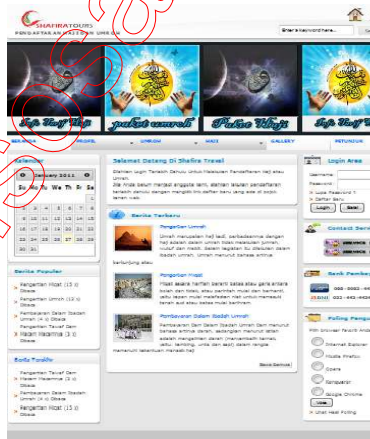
SHAFIRATOURS
PENDAFTARAN HAJI DAN UMROH

Enter keyword here..

Info Haji & Umrah
paket umroh
Paket Haji
Info Haji & Umrah

BERANDA
PROFIL
UMROH
HAJI
GALLERY
PETUNJUK

Kalender
January 2011
Su Mo Tu We Th Fr Sa
1
2 3 4 5 6 7 8
9 10 11 12 13 14 15
16 17 18 19 20 21 22
23 24 25 26 27 28 29
30 31

Selamat Datang Di Shafira Travel
Silahkan Login Terlebih Dahulu Untuk Melakukan Pendaftaran Haji atau Umrah.
Jika Anda belum menjadi anggota kami, silahkan lakukan pendaftaran terlebih dahulu dengan mengklik link daftar baru yang ada di pojok kanan web.

Berita Terbaru

Pengertian Umroh
Umroh merupakan haji kecil, berbedaannya dengan haji adalah dalam umroh tidak melakukan jumroh, wukuf dan mabit. Dalam tatacara itu dilakukan dalam ibadah umroh. Umroh menurut bahasa artinya berkunjung atau...

Pengertian Hajji
Hajji adalah salah satu bentuk ibadah yang berbeda dengan ibadah lain, baik itu dalam hal fisik maupun materi, yaitu ibadah yang melibatkan hati untuk menyatu tanah suci atau ibadah suci.

Pembayaran Dalam Ibadah Umroh
Pembayaran Dam Dalam Ibadah Umroh Dam menurut bahasa artinya darah, sedangkan menurut istilah adalah mengalirkan darah (menyembelih hewan) untuk memenuhi syarat dan tata cara dalam rangka melakukan ibadah haji.

Baca Semua

Berita Populer
Pengertian Hajji (13 x) Dibaca
Pengertian Umroh (12 x) Dibaca
Pembayaran Dalam Ibadah Umroh (4 x) Dibaca
Pengertian Tawaf Dan Macam Macamnya (3 x) Dibaca

Berita Terakhir
Pengertian Tawaf Dan Macam Macamnya (3 x) Dibaca
Pembayaran Dalam Ibadah Umroh (4 x) Dibaca
Pengertian Hajji (13 x) Dibaca

Login Area
Username
Password
Lupa Password ?
Daftar Baru
Login
Batal

Contact Serv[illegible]

Bank Pemba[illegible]
085-9962-44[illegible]
022-442-442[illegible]

Polling Pengu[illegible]
Pilih browser favorit And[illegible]
Internet Explorer
Mozila Firefox
Opera
Konqueror
Google Chrome
Vote
Lihat Hasil Polling